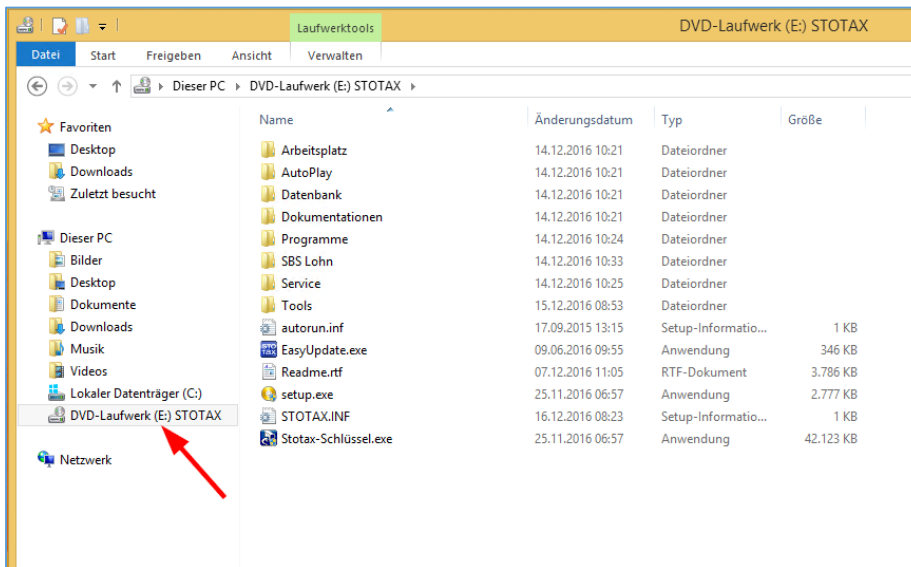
Laufwerktools

DVD-Laufwerk (E:) STOTAX

Datei | Start | Freigeben | Ansicht | Verwalten

Dieser PC ▸ DVD-Laufwerk (E:) STOTAX ▸

Favoriten
Desktop
Downloads
Zuletzt besucht

Dieser PC
Bilder
Desktop
Dokumente
Downloads
Musik
Videos
Lokaler Datenträger (C:)
DVD-Laufwerk (E:) STOTAX

Netzwerk

| Name | Änderungsdatum | Typ | Größe |
|---|---|---|---|
| Arbeitsplatz | 14.12.2016 10:21 | Dateiordner | |
| AutoPlay | 14.12.2016 10:21 | Dateiordner | |
| Datenbank | 14.12.2016 10:21 | Dateiordner | |
| Dokumentationen | 14.12.2016 10:21 | Dateiordner | |
| Programme | 14.12.2016 10:24 | Dateiordner | |
| SBS Lohn | 14.12.2016 10:33 | Dateiordner | |
| Service | 14.12.2016 10:25 | Dateiordner | |
| Tools | 15.12.2016 08:53 | Dateiordner | |
| autorun.inf | 17.09.2015 13:15 | Setup-Informatio... | 1 KB |
| EasyUpdate.exe | 09.06.2016 09:55 | Anwendung | 346 KB |
| Readme.rtf | 07.12.2016 11:05 | RTF-Dokument | 3.786 KB |
| setup.exe | 25.11.2016 06:57 | Anwendung | 2.777 KB |
| STOTAX.INF | 16.12.2016 08:23 | Setup-Informatio... | 1 KB |
| Stotax-Schlüssel.exe | 25.11.2016 06:57 | Anwendung | 42.123 KB |